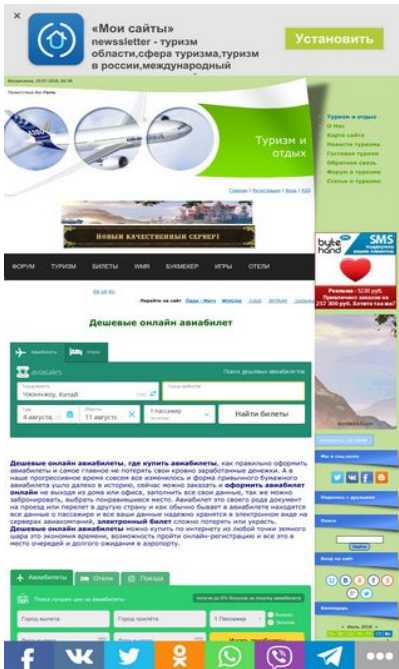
×

«Мои сайты»
newsstetter - туризм области,сфера туризма,туризм в россии,международный

Установить

Туризм и отдых

Туризм и отдых
О Нас
Карта сайта
Новости туризма
Гостевая туризм
Обратная связь
Форум о туризме
Статьи о туризме

НОВЫЙ КАЧЕСТВЕННЫЙ СЕРВЕР!

ФОРУМ ТУРИЗМ БИЛЕТЫ WMR БУКМЕКЕР ИГРЫ ОТЕЛИ

byte hand SMS

Реклама - 5230 руб. Привлечено заказов на 257 300 руб. Хотите так же?

Дешевые онлайн авиабилет

Авиабилеты Отели

aviasales

Поиск дешевых авиабилетов

Город вылета
Чжэнчжоу, Китай

Город прибытия

Туда
4 августа, сб

Обратно
11 августа, сб

1 пассажир эконом

Найти билеты

Дешевые онлайн авиабилеты, где купить авиабилеты, как правильно оформить авиабилеты и самое главное не потерять свои кровно заработанные денежки. А в наше прогрессивное время совсем все изменилось и форма привычного бумажного авиабилета ушло далеко в историю, сейчас можно заказать и оформить авиабилет онлайн не выходя из дома или офиса, заполнить все свои данные, так же можно забронировать, выбрать понравившиеся место. Авиабилет это своего рода документ на проезд или перелет в другую страну и как обычно бывает в авиабилете находится все данные о пассажире и все ваши данные надежно хранятся в электронном виде на серверах авиакомпаний, электронный билет сложно потерять или украсть. Дешевые онлайн авиабилеты можно купить по интернету из любой точки земного шара это экономия времени, возможность пройти онлайн-регистрацию и все это в место очередей и долгого ожидания в аэропорту.

Авиабилеты Отели Поезда

Поиск лучших цен на авиабилеты

Город вылета
Город прилета
1 Пассажир

Мы в соц сетях
Поделись с друзьями
Поиск
Вход на сайт
Календарь
« Июль 2018 »